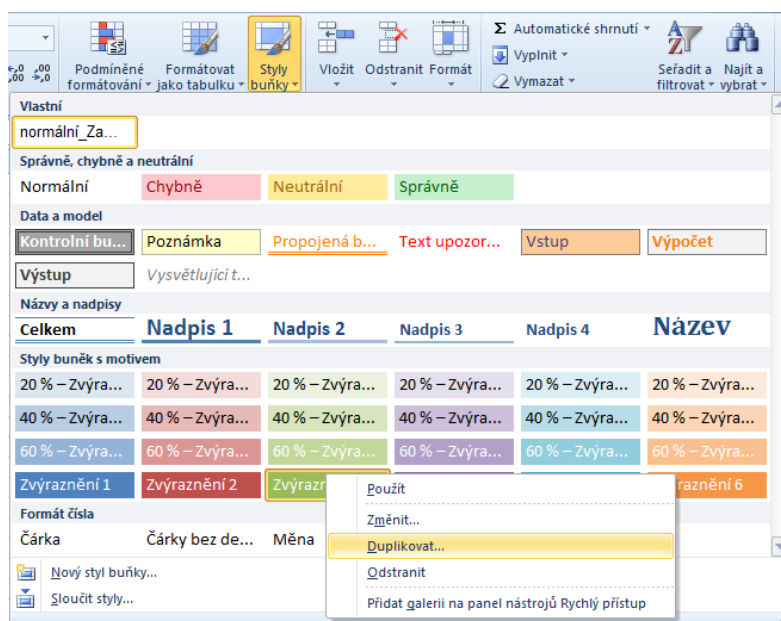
Podmíněné formátování ▾ Formátovat jako tabulku ▾ Styly buňky ▾ Vložit Odstranit Formát
Σ Automatické shrnutí ▾
Vyplnit ▾
Vymazat ▾
Seřadit a filtrovat ▾ Najít a vybrat ▾

Vlastní
normální_Za...

Správně, chybně a neutrální
Normální | Chybně | Neutrální | Správně

Data a model
Kontrolní bu... | Poznámka | Propojená b... | Text upozor... | Vstup | Výpočet
Výstup | Vysvětlující t...

Názvy a nadpisy
Celkem | Nadpis 1 | Nadpis 2 | Nadpis 3 | Nadpis 4 | Název

Styly buněk s motivem
20 % – Zvýra... | 20 % – Zvýra... | 20 % – Zvýra... | 20 % – Zvýra... | 20 % – Zvýra... | 20 % – Zvýra...
40 % – Zvýra... | 40 % – Zvýra... | 40 % – Zvýra... | 40 % – Zvýra... | 40 % – Zvýra... | 40 % – Zvýra...
60 % – Zvýra... | 60 % – Zvýra... | 60 % – Zvýra... | 60 % – Zvýra... | 60 % – Zvýra... | 60 % – Zvýra...
Zvýraznění 1 | Zvýraznění 2 | Zvýrazn | raznění 6

Formát čísla
Čárka | Čárky bez de... | Měna

Nový styl buňky...
Sloučit styly...

Použít
Změnit...
Duplikovat...
Odstranit
Přidat galerii na panel nástrojů Rychlý přístup